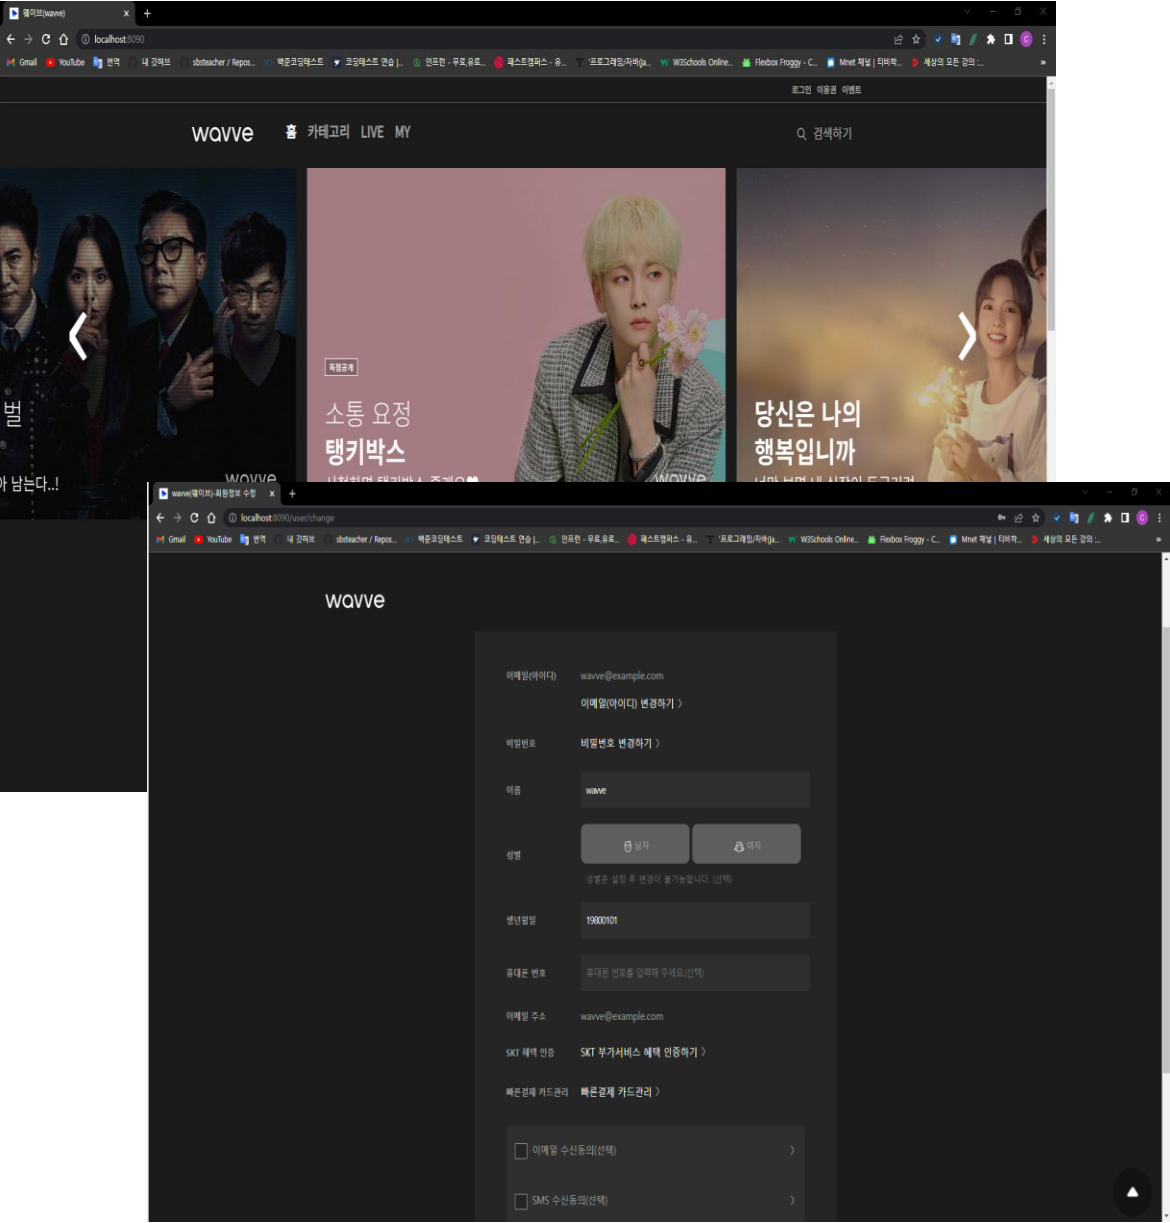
웨이브(wavve)
localhost:8090
Gmail YouTube 번역 내 깃허브 sbsteacher / Repos... 백준코딩테스트 코딩테스트 연습 | ... 인프런 - 무료,유료... 패스트캠퍼스 - 유... '프로그래밍/자바(ja... W3Schools Online... Flexbox Froggy - C... Mnet 채널 | 티비작... 세상의 모든 강의 :...

로그인 이용권 이벤트

wavve 홈 카테고리 LIVE MY 검색하기

벌
아 남는다..!
wavve

독점공개
소통 요정
탱키박스
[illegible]

당신은 나의
행복입니까
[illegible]

wavve(웨이브)-회원정보 수정
localhost:8090/user/change
Gmail YouTube 번역 내 깃허브 sbsteacher / Repos... 백준코딩테스트 코딩테스트 연습 | ... 인프런 - 무료,유료... 패스트캠퍼스 - 유... '프로그래밍/자바(ja... W3Schools Online... Flexbox Froggy - C... Mnet 채널 | 티비작... 세상의 모든 강의 :...

wavve

이메일(아이디) wavve@example.com
이메일(아이디) 변경하기 〉
비밀번호 비밀번호 변경하기 〉
이름 wavve
성별 남자 여자
성별은 설정 후 변경이 불가능합니다. (선택)
생년월일 19000101
휴대폰 번호 휴대폰 번호를 입력해 주세요.(선택)
이메일 주소 wavve@example.com
SKT 혜택 인증 SKT 부가서비스 혜택 인증하기 〉
빠른결제 카드관리 빠른결제 카드관리 〉
이메일 수신동의(선택) 〉
SMS 수신동의(선택) 〉